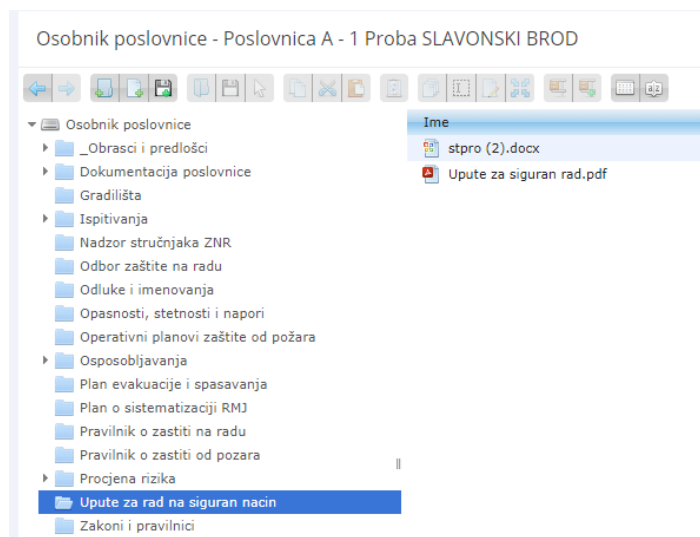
Osobnik poslovnice - Poslovnica A - 1 Proba SLAVONSKI BROD

Osobnik poslovnice
_Obrasci i predlošci
Dokumentacija poslovnice
Gradilišta
Ispitivanja
Nadzor stručnjaka ZNR
Odbor zaštite na radu
Odluke i imenovanja
Opasnosti, stetnosti i napori
Operativni planovi zaštite od požara
Osposobljavanja
Plan evakuacije i spasavanja
Plan o sistematizaciji RMJ
Pravilnik o zastiti na radu
Pravilnik o zastiti od pozara
Procjena rizika
Upute za rad na siguran nacin
Zakoni i pravilnici

Ime
stpro (2).docx
Upute za siguran rad.pdf